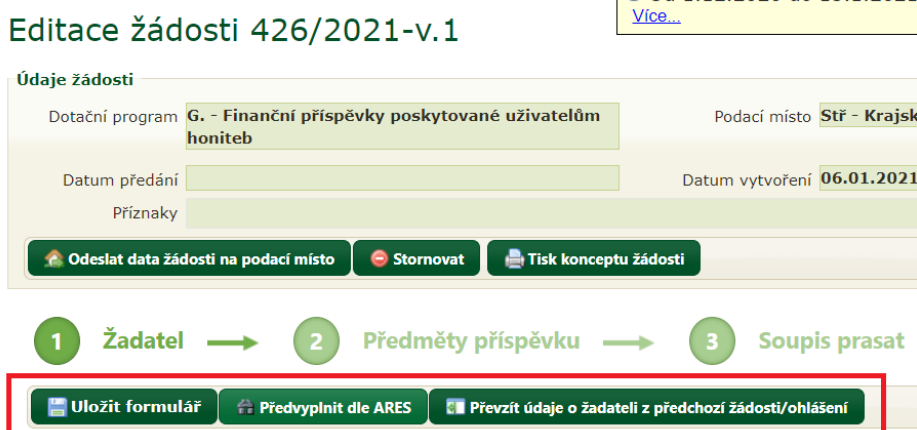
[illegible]
Více...

Editace žádosti 426/2021-v.1

Údaje žádosti

Dotační program G. - Finanční příspěvky poskytované uživatelům honiteb

Podací místo Stř - Krajsk

Datum předání

Datum vytvoření 06.01.2021

Příznaky

Odeslat data žádosti na podací místo
Stornovat
Tisk konceptu žádosti

1 Žadatel
2 Předměty příspěvku
3 Soupis prasat

Uložit formulář
Předvyplnit dle ARES
Převzít údaje o žadateli z předchozí žádosti/ohlášení